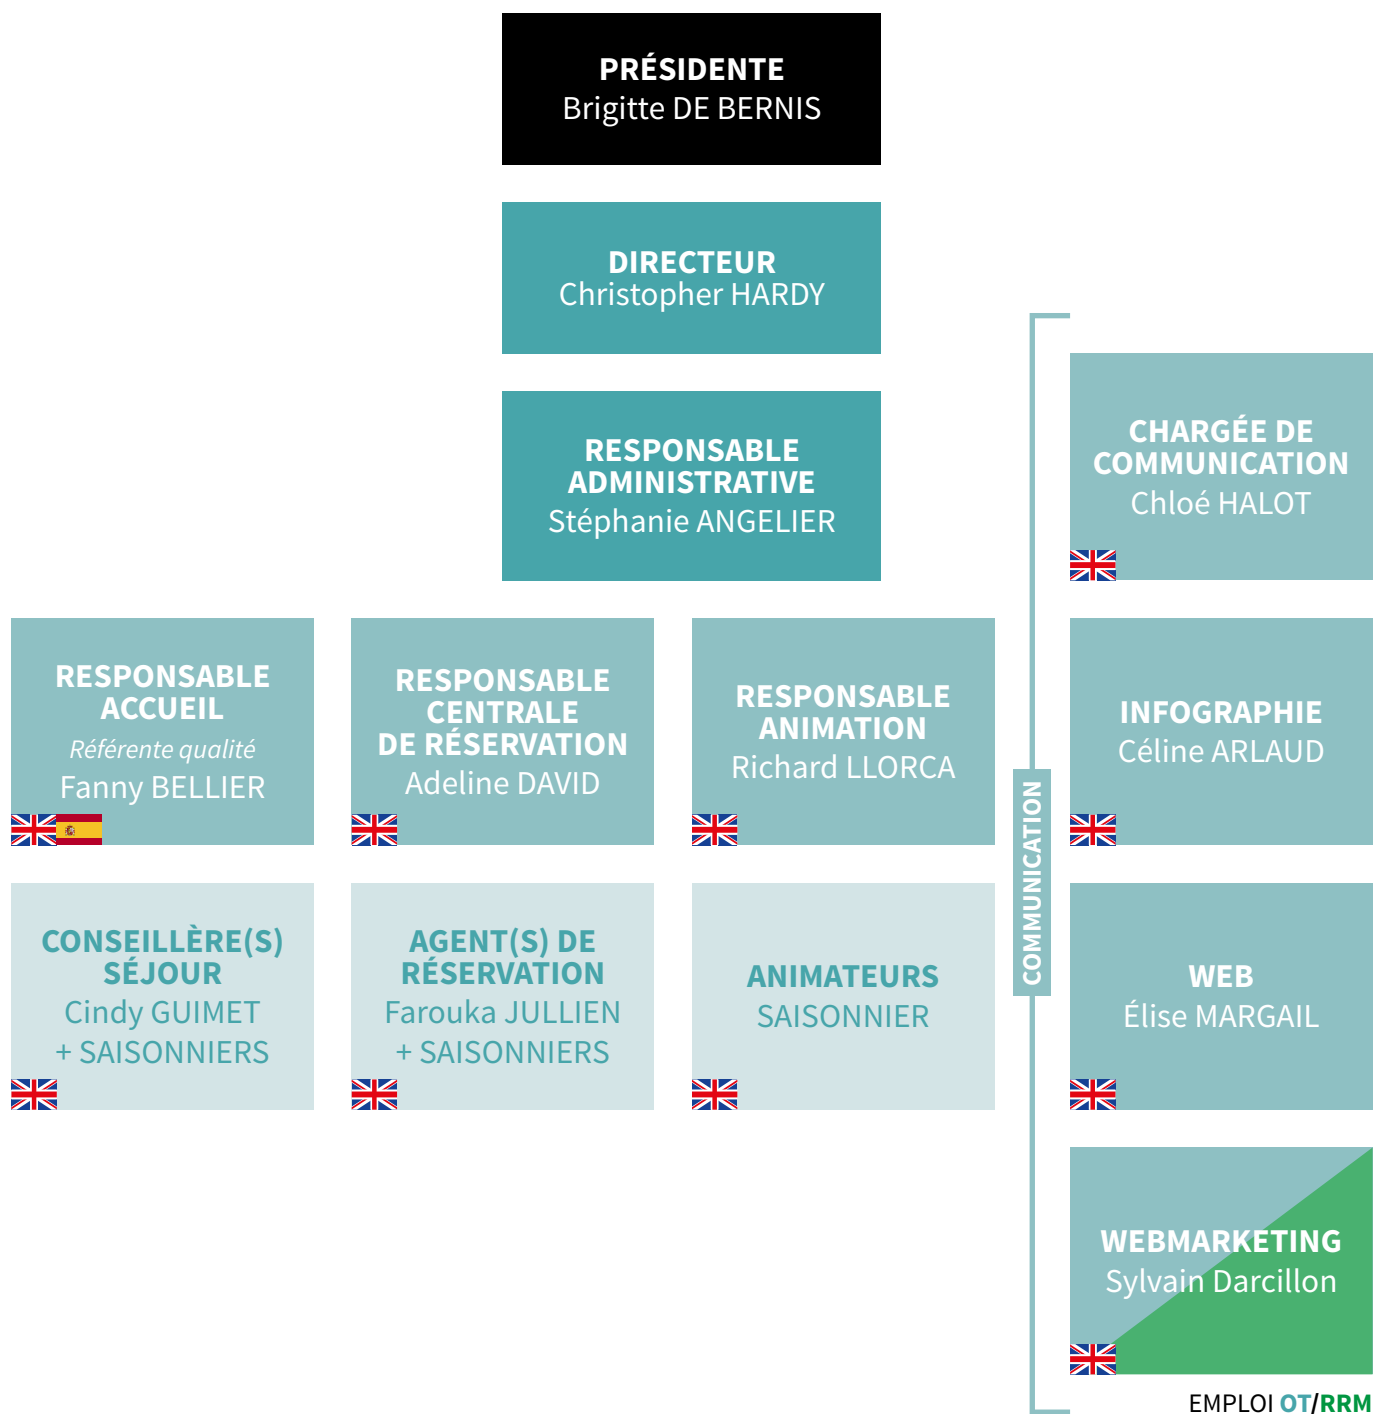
PRÉSIDENTE
Brigitte DE BERNIS

DIRECTEUR
Christopher HARDY

RESPONSABLE ADMINISTRATIVE
Stéphanie ANGELIER

RESPONSABLE ACCUEIL
Référente qualité
Fanny BELLIER

RESPONSABLE CENTRALE DE RÉSERVATION
Adeline DAVID

RESPONSABLE ANIMATION
Richard LLORCA

CONSEILLÈRE(S) SÉJOUR
Cindy GUIMET
+ SAISONNIERS

AGENT(S) DE RÉSERVATION
Farouka JULLIEN
+ SAISONNIERS

ANIMATEURS
SAISONNIER

COMMUNICATION

CHARGÉE DE COMMUNICATION
Chloé HALOT

INFOGRAPHIE
Céline ARLAUD

WEB
Élise MARGAIL

WEBMARKETING
Sylvain Darcillon

EMPLOI OT/RRM